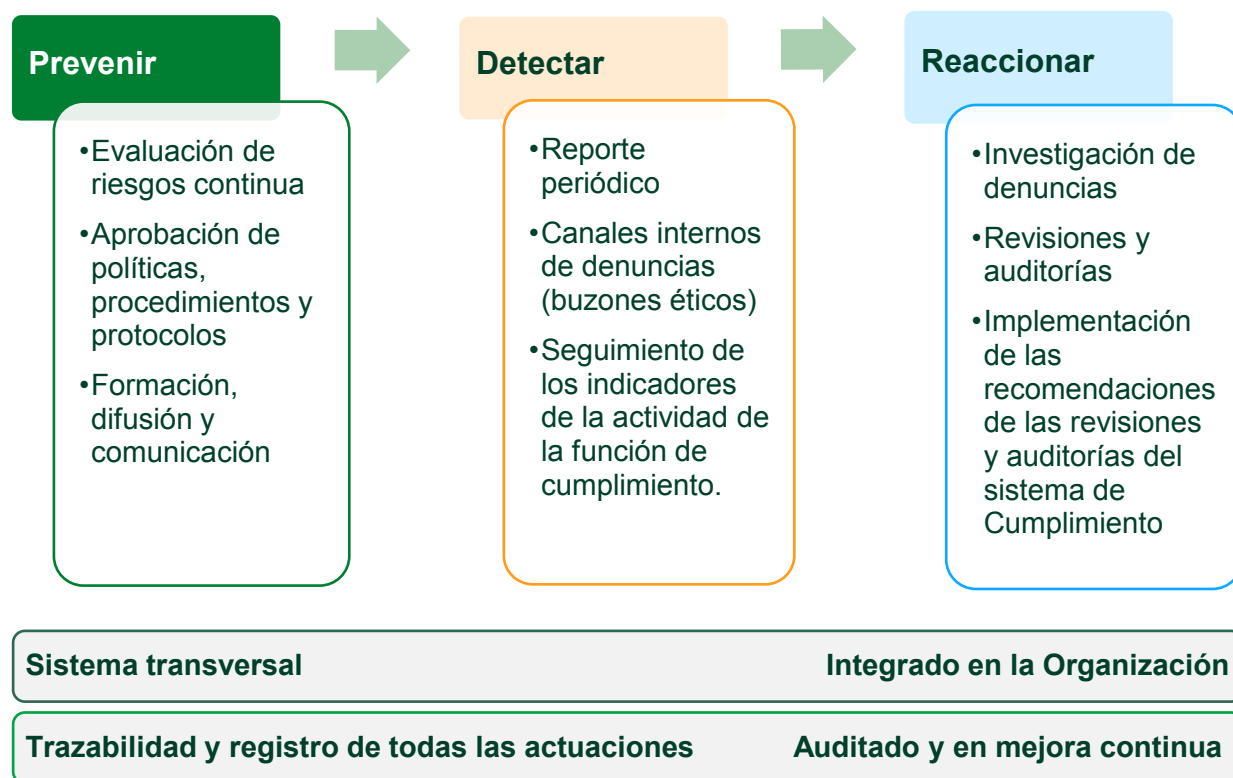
Prevenir

•Evaluación de riesgos continua

•Aprobación de políticas, procedimientos y protocolos

•Formación, difusión y comunicación

Detectar

•Reporte periódico

•Canales internos de denuncias (buzones éticos)

•Seguimiento de los indicadores de la actividad de la función de cumplimiento.

Reaccionar

•Investigación de denuncias

•Revisiones y auditorías

•Implementación de las recomendaciones de las revisiones y auditorías del sistema de Cumplimiento

Sistema transversal

Integrado en la Organización

Trazabilidad y registro de todas las actuaciones

Auditado y en mejora continua